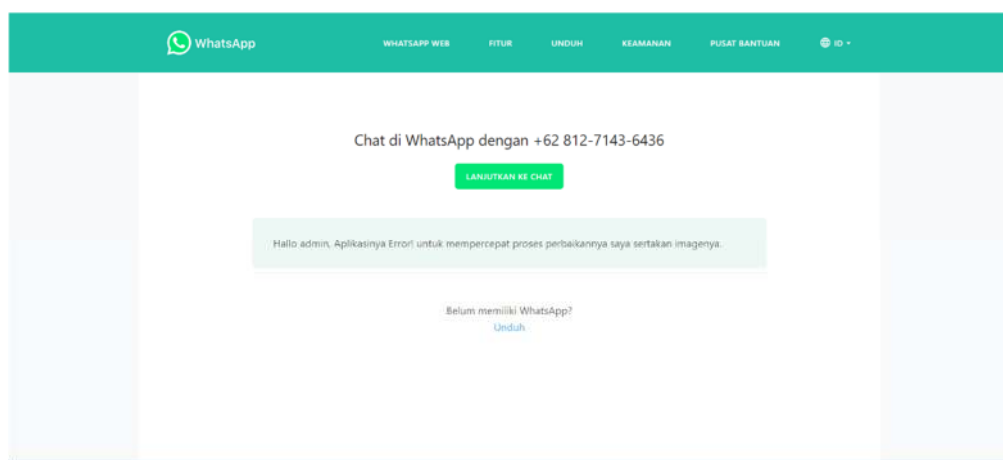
WhatsApp

WHATSAPP WEB FITUR UNDUH KEAMANAN PUSAT BANTUAN ID

Chat di WhatsApp dengan +62 812-7143-6436

LANJUTKAN KE CHAT

Hallo admin, Aplikasinya Error! untuk mempercepat proses perbaikannya saya sertakan imagenya.

Belum memiliki WhatsApp?
Unduh